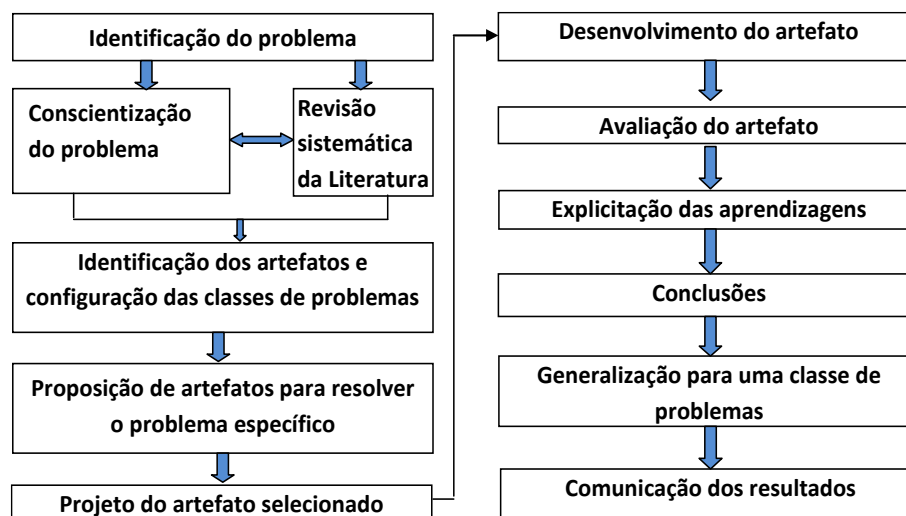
Identificação do problema

Conscientização do problema

Revisão sistemática da Literatura

Identificação dos artefatos e configuração das classes de problemas

Proposição de artefatos para resolver o problema específico

Projeto do artefato selecionado

Desenvolvimento do artefato

Avaliação do artefato

Explicitação das aprendizagens

Conclusões

Generalização para uma classe de problemas

Comunicação dos resultados